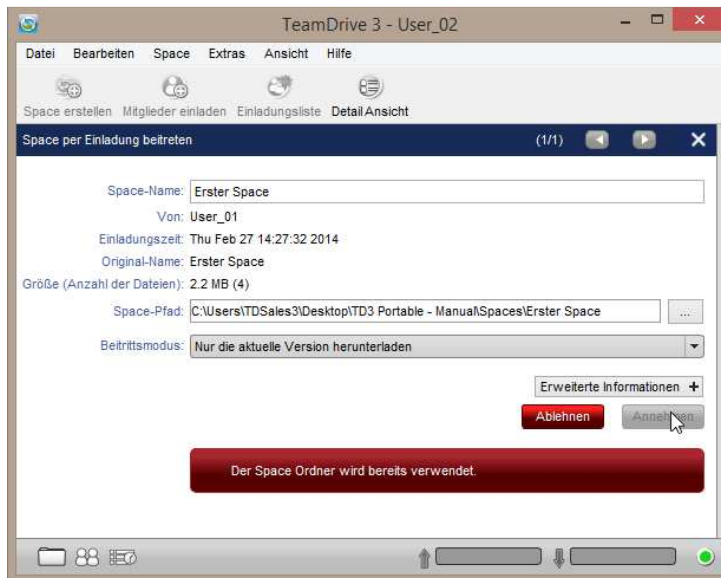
TeamDrive 3 - User_02

Datei Bearbeiten Space Extras Ansicht Hilfe

Space erstellen Mitglieder einladen Einladungsliste Detail Ansicht

Space per Einladung beitreten (1/1)

Space-Name: Erster Space
Von: User_01
Einladungszeit: Thu Feb 27 14:27:32 2014
Original-Name: Erster Space
Größe (Anzahl der Dateien): 2.2 MB (4)
Space-Pfad: C:\Users\TDSales3\Desktop\TD3 Portable - Manual\Spaces\Erster Space ...
Beitrittsmodus: Nur die aktuelle Version herunterladen

Erweiterte Informationen +

Ablehnen Annehmen

Der Space Ordner wird bereits verwendet.